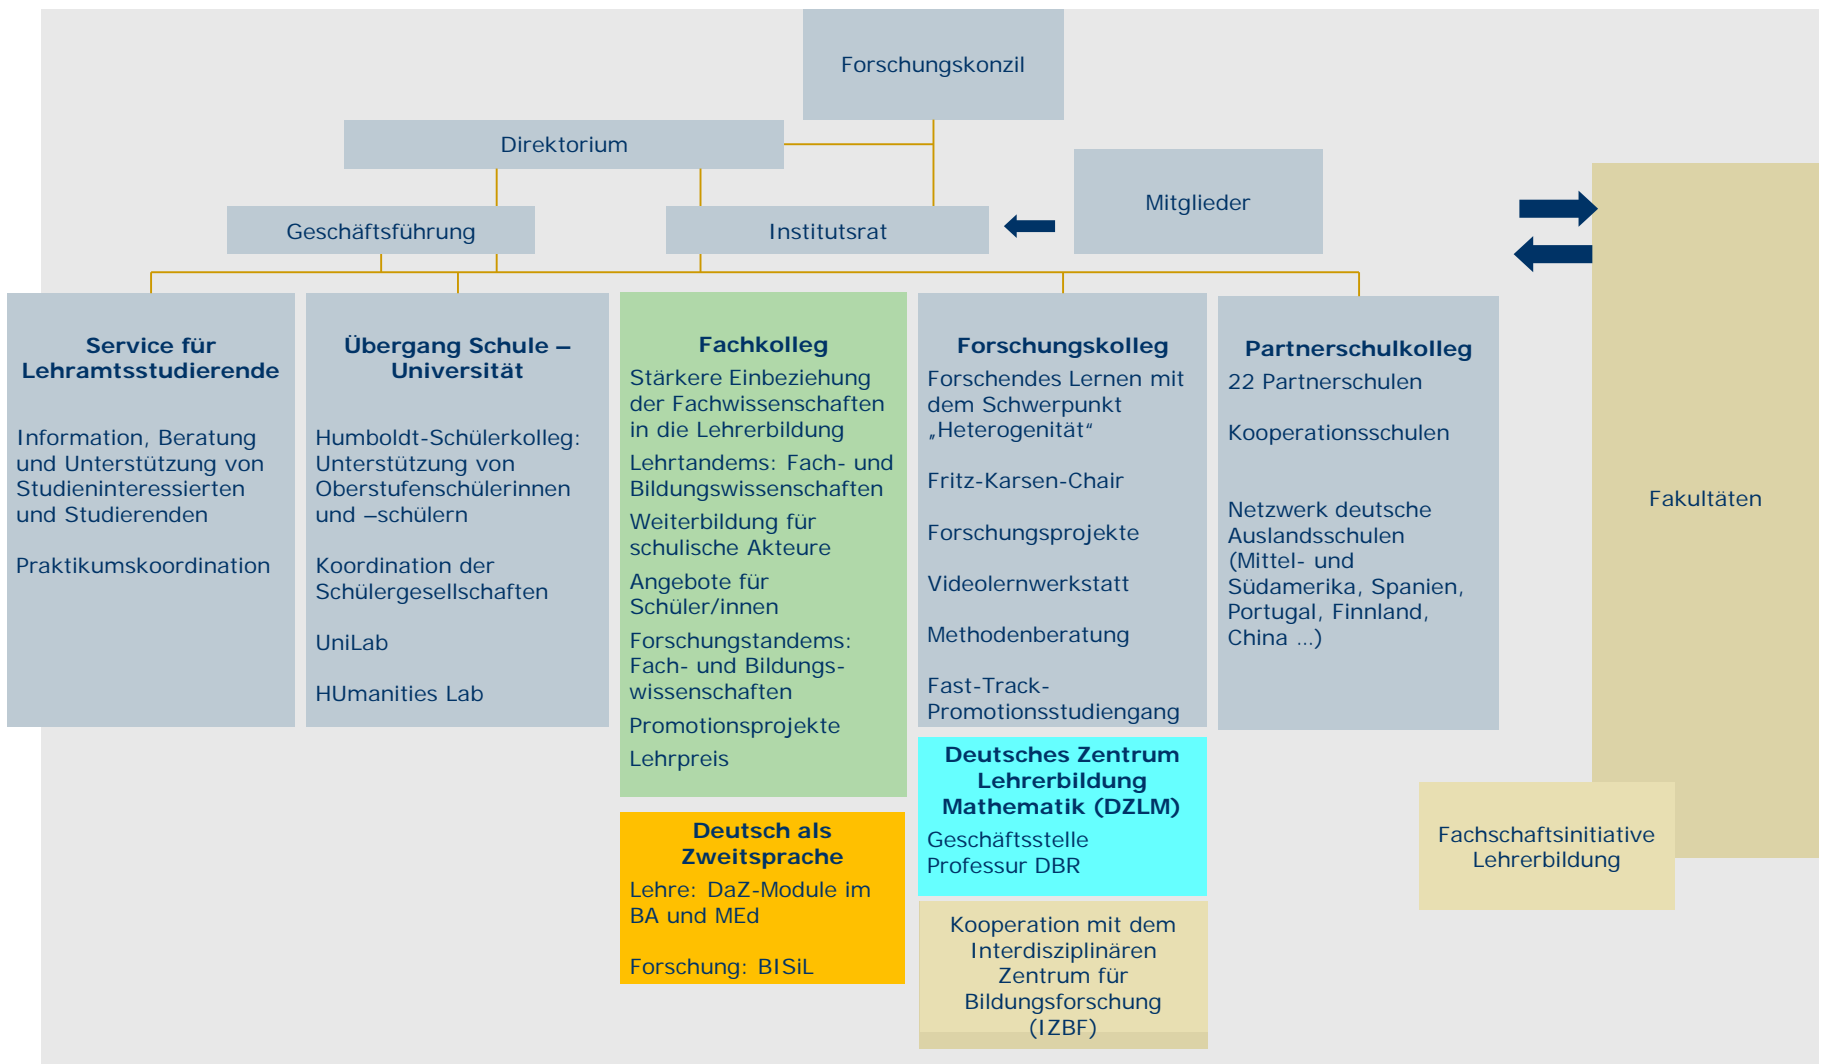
Forschungskonzil

Direktorium

Geschäftsführung

Institutsrat

Mitglieder

Service für Lehramtsstudierende

Information, Beratung und Unterstützung von Studieninteressierten und Studierenden

Praktikumskoordination

Übergang Schule – Universität

Humboldt-Schülerkolleg: Unterstützung von Oberstufenschülerinnen und –schülern

Koordination der Schülergesellschaften

UniLab

HUmanities Lab

Fachkolleg

Stärkere Einbeziehung der Fachwissenschaften in die Lehrerbildung

Lehrtandems: Fach- und Bildungswissenschaften

Weiterbildung für schulische Akteure

Angebote für Schüler/innen

Forschungstandems: Fach- und Bildungswissenschaften

Promotionsprojekte

Lehrpreis

Forschungskolleg

Forschendes Lernen mit dem Schwerpunkt „Heterogenität“

Fritz-Karsen-Chair

Forschungsprojekte

Videolernwerkstatt

Methodenberatung

Fast-Track-Promotionsstudiengang

Partnerschulkolleg

22 Partnerschulen

Kooperationsschulen

Netzwerk deutsche Auslandsschulen (Mittel- und Südamerika, Spanien, Portugal, Finnland, China ...)

Fakultäten

Deutsches Zentrum Lehrerbildung Mathematik (DZLM)

Geschäftsstelle Professur DBR

Deutsch als Zweitsprache

Lehre: DaZ-Module im BA und MEd

Forschung: BISiL

Kooperation mit dem Interdisziplinären Zentrum für Bildungsforschung (IZBF)

Fachschaftsinitiative Lehrerbildung